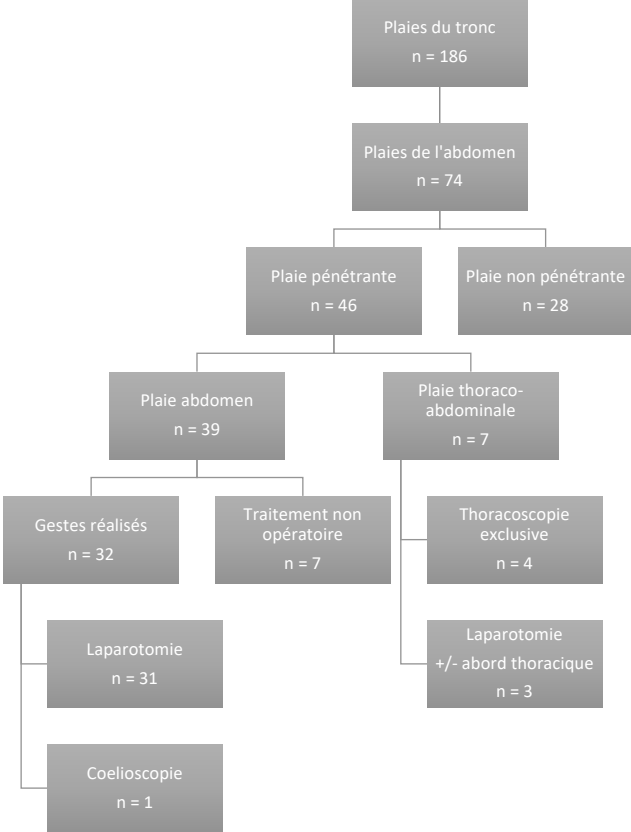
Plaies du tronc
n = 186

Plaies de l'abdomen
n = 74

Plaie pénétrante
n = 46

Plaie non pénétrante
n = 28

Plaie abdomen
n = 39

Plaie thoraco-abdominale
n = 7

Gestes réalisés
n = 32

Traitement non opératoire
n = 7

Thoracoscopie exclusive
n = 4

Laparotomie
+/- abord thoracique
n = 3

Laparotomie
n = 31

Coelioscopie
n = 1